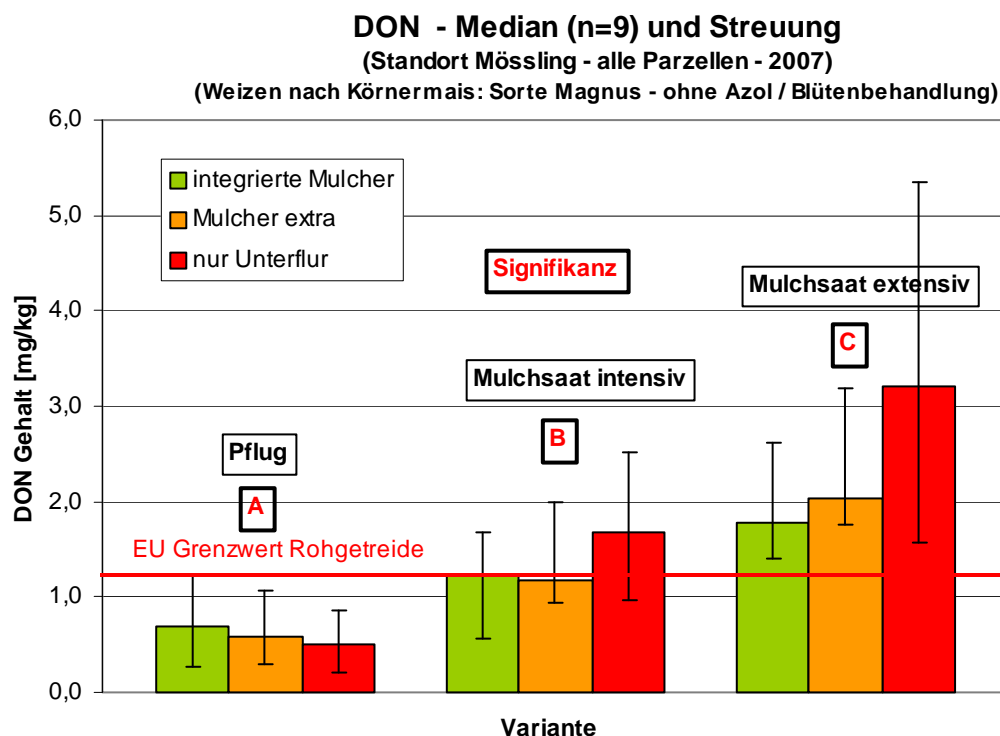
DON - Median (n=9) und Streuung
(Standort Mössling - alle Parzellen - 2007)
(Weizen nach Körnermais: Sorte Magnus - ohne Azol / Blütenbehandlung)

integrierte Mulcher
Mulcher extra
nur Unterflur

Signifikanz

Mulchsaat extensiv

C

Mulchsaat intensiv

B

Pflug

A

EU Grenzwert Rohgetreide

DON Gehalt [mg/kg]

6,0
5,0
4,0
3,0
2,0
1,0
0,0

Variante